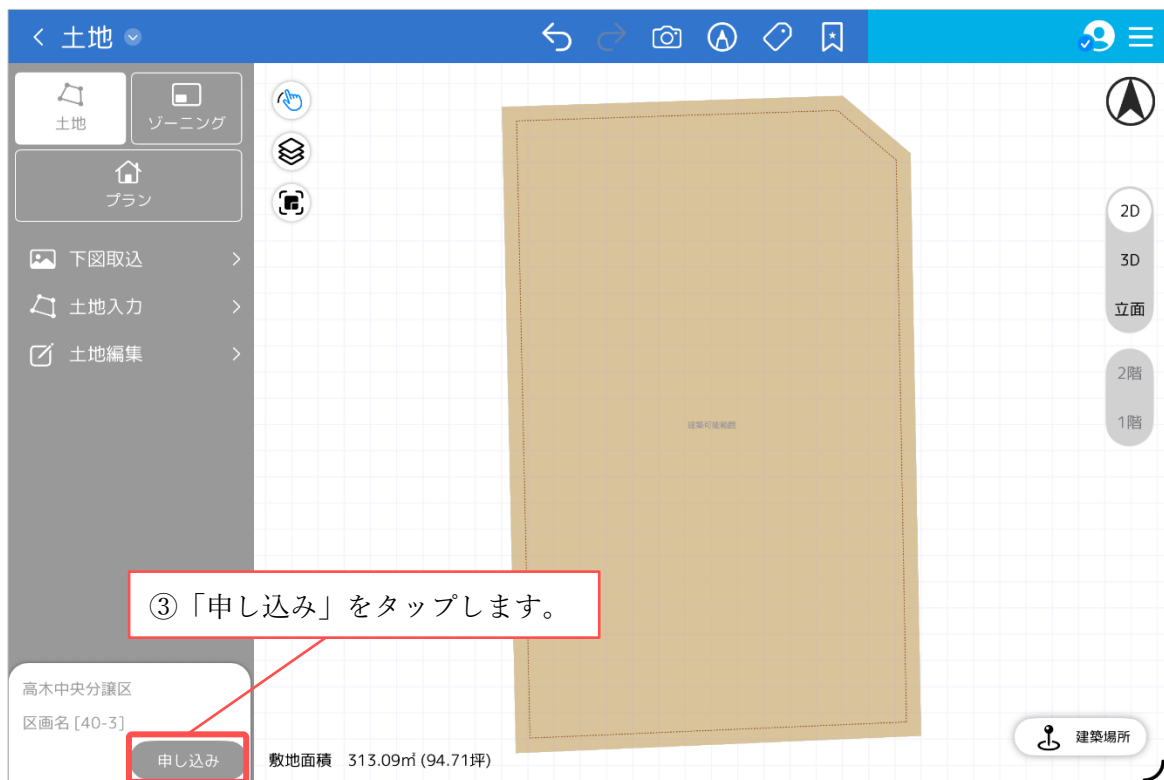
< 土地

土地
ゾーニング
プラン

下図取込 >
土地入力 >
土地編集 >

2D
3D
立面
2階
1階

建築可能範囲

③「申し込み」をタップします。

高木中央分譲区
区画名 [40-3]
申し込み

敷地面積 313.09㎡ (94.71坪)

建築場所